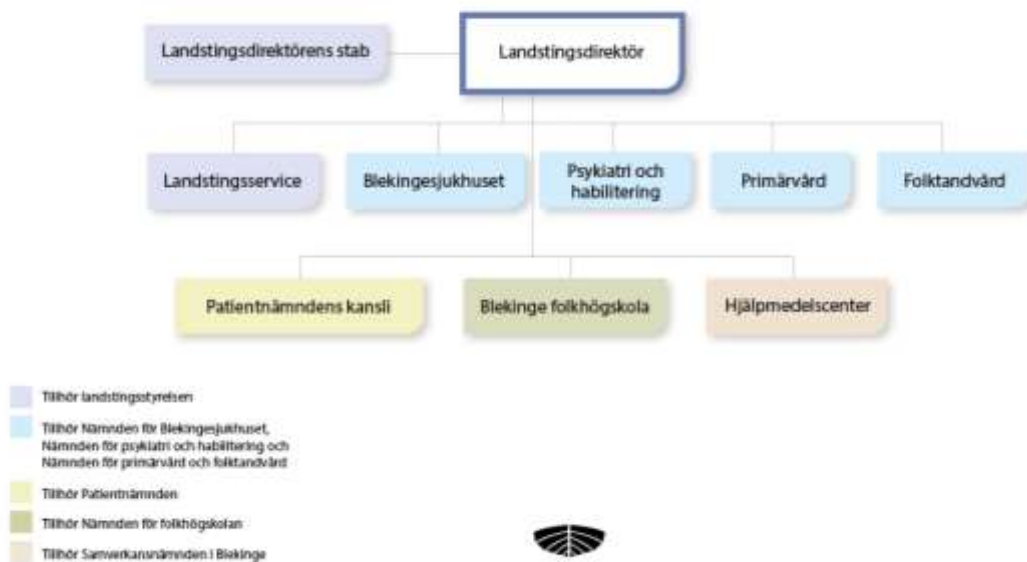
Landstingsdirektörens stab

Landstingsdirektör

Landstingsservice

Blekingesjukhuset

Psykiatri och habilitering

Primärvård

Folktandvård

Patientnämndens kansli

Blekinge folkhögskola

Hjälpmedelscenter

Tillhör landstingsstyrelsen

Tillhör Nämnden för Blekingesjukhuset, Nämnden för psykiatri och habilitering och Nämnden för primärvård och folktandvård

Tillhör Patientnämnden

Tillhör Nämnden för folkhögskolan

Tillhör Samverkansnämnden i Blekinge